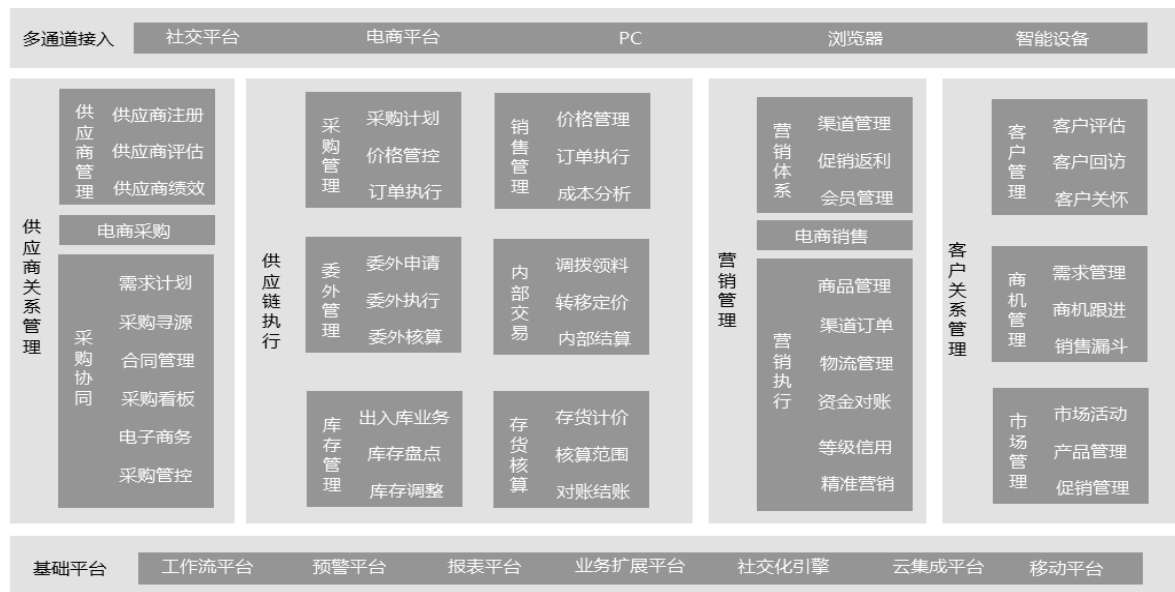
多通道接入 社交平台 电商平台 PC 浏览器 智能设备

供应商关系管理

供应商管理
供应商注册
供应商评估
供应商绩效

电商采购

采购协同
需求计划
采购寻源
合同管理
采购看板
电子商务
采购管控

供应链执行

采购管理
采购计划
价格管控
订单执行

销售管理
价格管理
订单执行
成本分析

委外管理
委外申请
委外执行
委外核算

内部交易
调拨领料
转移定价
内部结算

库存管理
出入库业务
库存盘点
库存调整

存货核算
存货计价
核算范围
对账结账

营销管理

营销体系
渠道管理
促销返利
会员管理

电商销售

营销执行
商品管理
渠道订单
物流管理
资金对账
等级信用
精准营销

客户关系管理

客户管理
客户评估
客户回访
客户关怀

商机管理
需求管理
商机跟进
销售漏斗

市场管理
市场活动
产品管理
促销管理

基础平台 工作流平台 预警平台 报表平台 业务扩展平台 社交化引擎 云集成平台 移动平台